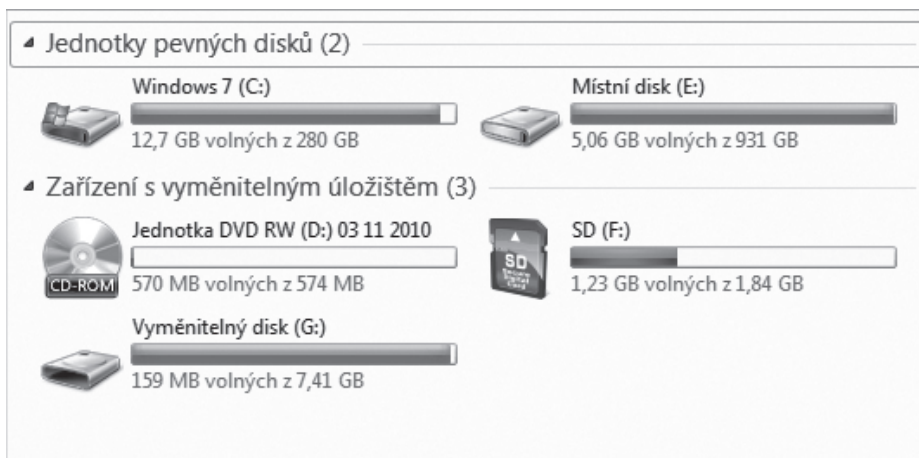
Jednotky pevných disků (2)

Windows 7 (C:)
12,7 GB volných z 280 GB

Místní disk (E:)
5,06 GB volných z 931 GB

Zařízení s vyměnitelným úložištěm (3)

CD-ROM
Jednotka DVD RW (D:) 03 11 2010
570 MB volných z 574 MB

SD
SD (F:)
1,23 GB volných z 1,84 GB

Vyměnitelný disk (G:)
159 MB volných z 7,41 GB